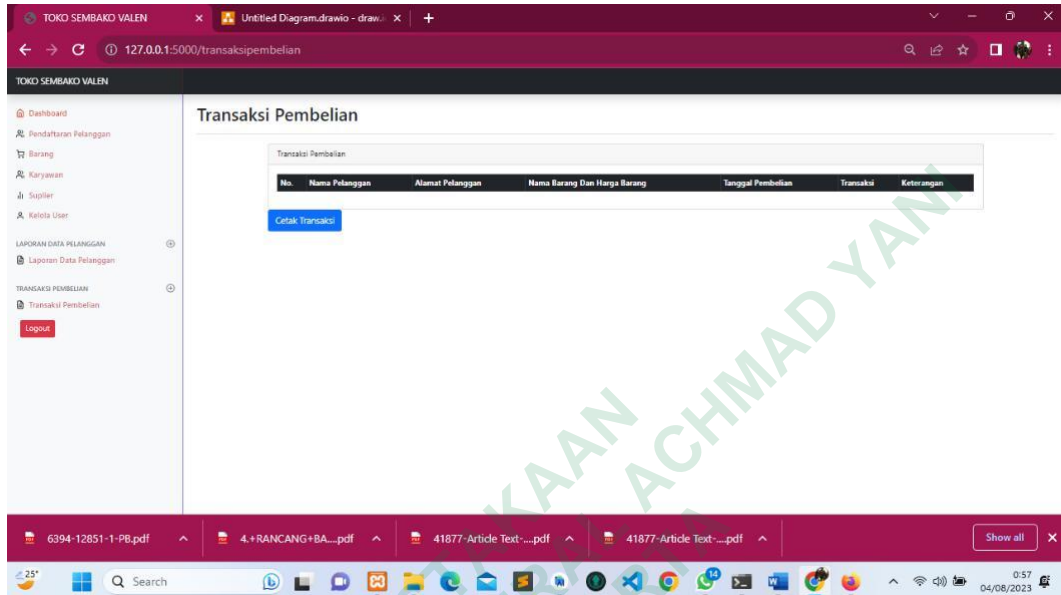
TOKO SEMBAKO VALEN × Untitled Diagram.drawio - draw.i × +

127.0.0.1:5000/transaksipembelian

TOKO SEMBAKO VALEN

Dashboard
Pendaftaran Pelanggan
Barang
Karyawan
Suplier
Kelola User

LAPORAN DATA PELANGGAN
Laporan Data Pelanggan

TRANSAKSI PEMBELIAN
Transaksi Pembelian

Logout

Transaksi Pembelian

Transaksi Pembelian

| No. | Nama Pelanggan | Alamat Pelanggan | Nama Barang Dan Harga Barang | Tanggal Pembelian | Transaksi | Keterangan |
|---|---|---|---|---|---|---|

Cetak Transaksi

PERPUSTAKAAN ACHMAD YANI

6394-12851-1-PB.pdf
4.+RANCANG+BA....pdf
41877-Article Text-....pdf
41877-Article Text-....pdf
Show all

25°
Search
14
0:57
04/08/2023